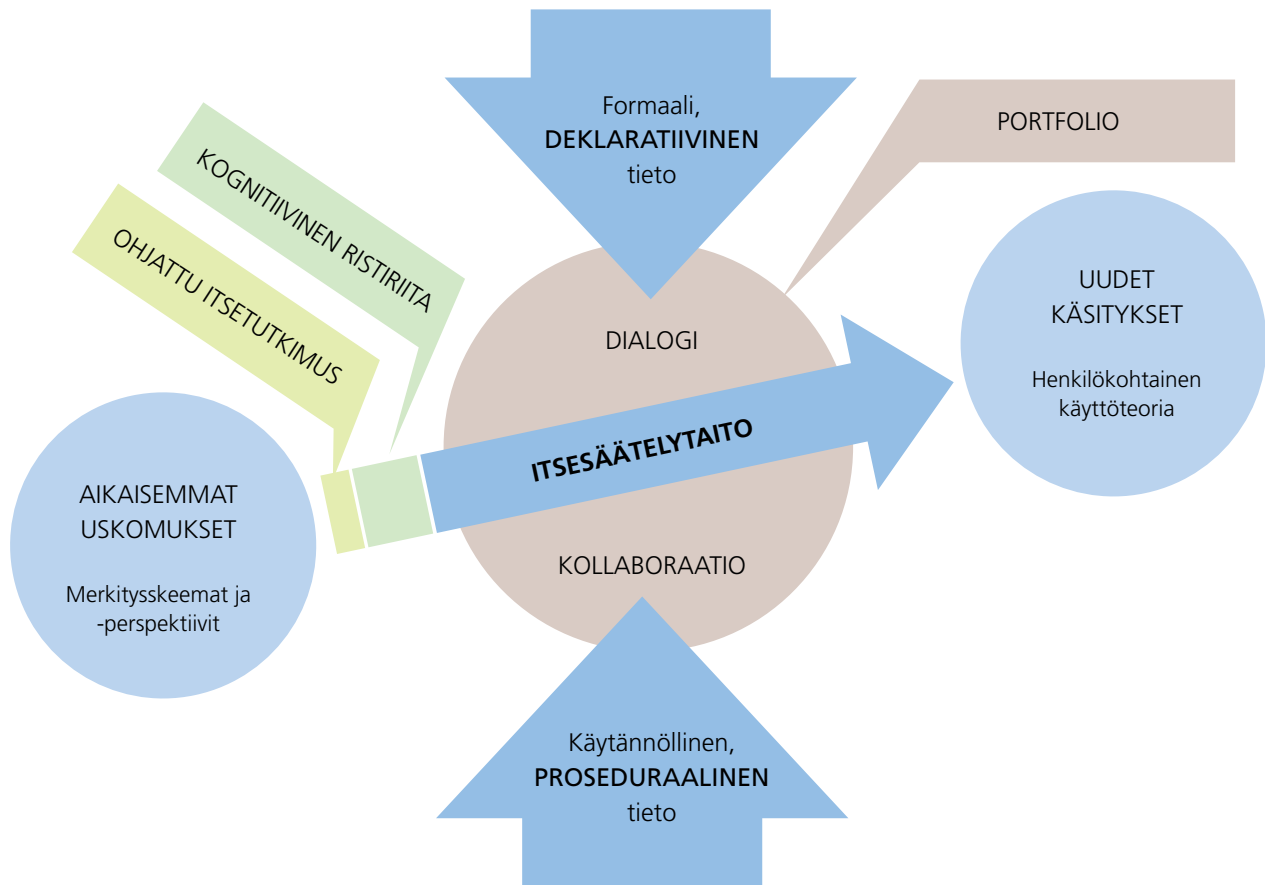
Formaali, **DEKLARATIIVINEN** tieto

PORTFOLIO

KOGNITIIVINEN RISTIRIITA

OHJATTU ITSETUTKIMUS

DIALOGI

UUDET KÄSITYKSET

Henkilökohtainen käyttöteoria

ITSESÄÄTELYTAITO

AIKAISEMMAT USKOMUKSET

Merkitysskeemat ja -perspektiivit

KOLLABORAATIO

Käytännöllinen, **PROSEDURAALINEN** tieto